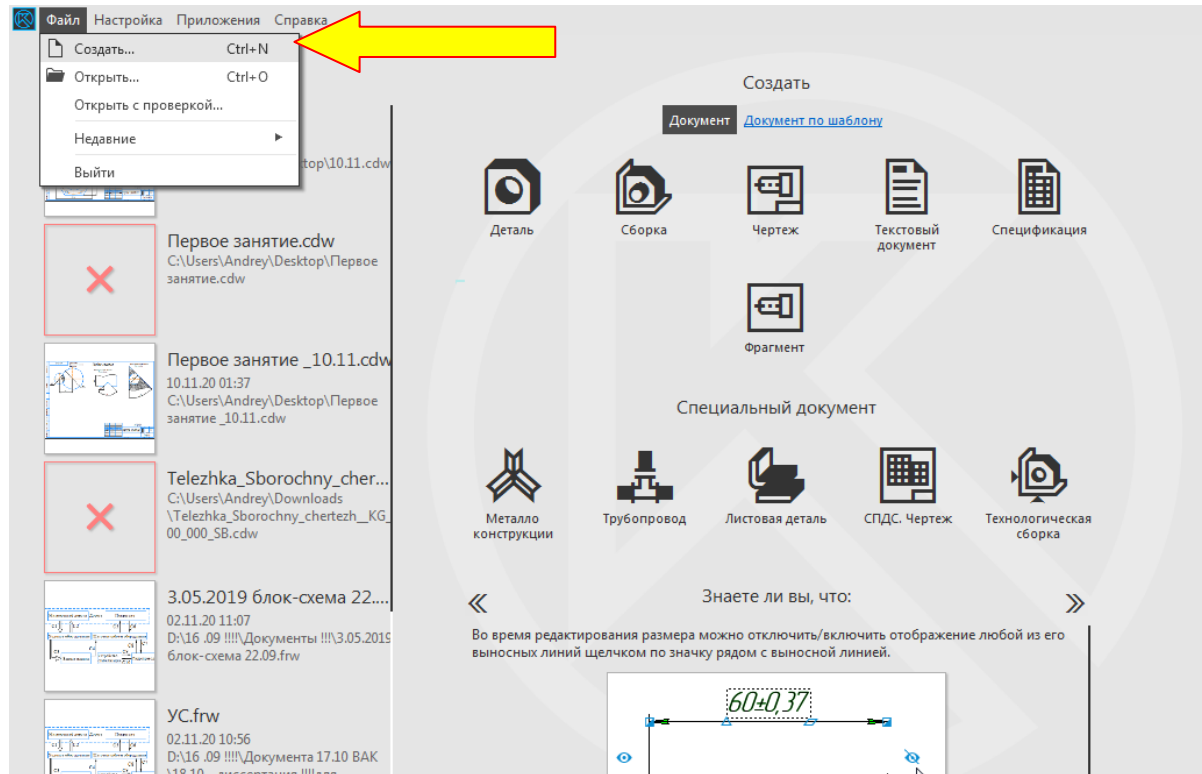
Файл Настройка Приложения Справка

Создать... Ctrl+N
Открыть... Ctrl+O
Открыть с проверкой...
Недавние
Выйти

...ktop\10.11.cdw

Первое занятие.cdw
C:\Users\Andrey\Desktop\Первое занятие.cdw

Первое занятие _10.11.cdw
10.11.20 01:37
C:\Users\Andrey\Desktop\Первое занятие _10.11.cdw

Telezhka_Sborochny_cher...
C:\Users\Andrey\Downloads \Telezhka_Sborochny_chertezh__KG_00_000_SB.cdw

3.05.2019 блок-схема 22....
02.11.20 11:07
D:\16 .09 !!!!\Документы !!!\3.05.2019 блок-схема 22.09.frw

УС.frw
02.11.20 10:56
D:\16 .09 !!!!\Документа 17.10 ВАК \18.10 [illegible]

Создать

Документ Документ по шаблону

Деталь
Сборка
Чертеж
Текстовый документ
Спецификация
Фрагмент

Специальный документ

Металло конструкции
Трубопровод
Листовая деталь
СПДС. Чертеж
Технологическая сборка

«
Знаете ли вы, что:
»

Во время редактирования размера можно отключить/включить отображение любой из его выносных линий щелчком по значку рядом с выносной линией.

60±0,37